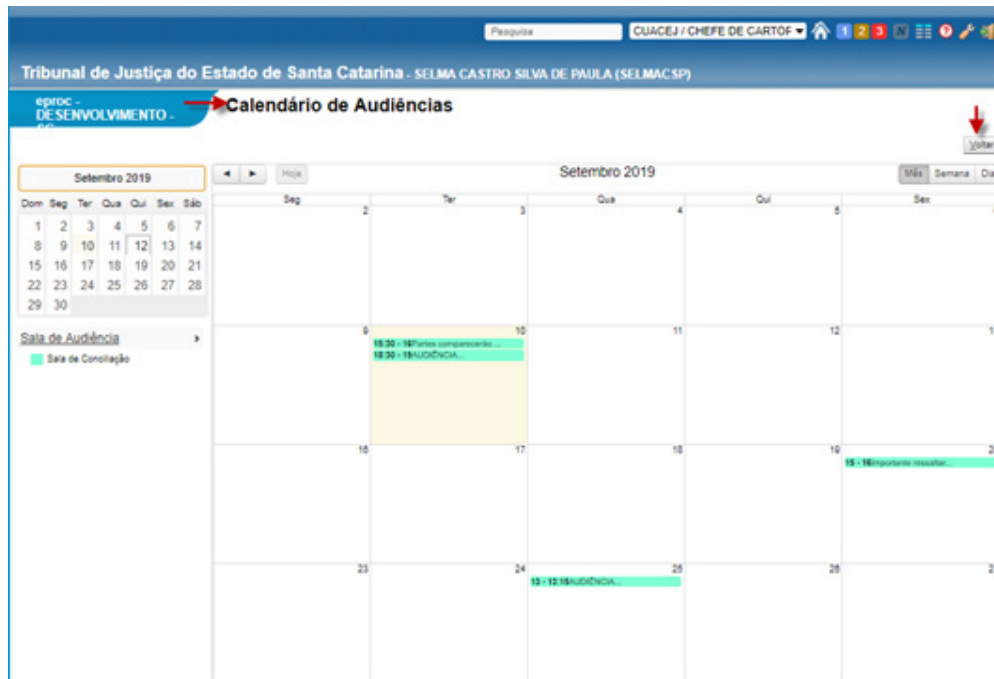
Pesquisa CUACEJ / CHEFE DE CARTOF

Tribunal de Justiça do Estado de Santa Catarina - SELMA CASTRO SILVA DE PAULA (SELMACSP)

eproc - DESENVOLVIMENTO - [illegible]

Calendário de Audiências

Voltar

Setembro 2019

| Dom | Seg | Ter | Qua | Qui | Sex | Sáb |
|---|---|---|---|---|---|---|
| 1 | 2 | 3 | 4 | 5 | 6 | 7 |
| 8 | 9 | 10 | 11 | 12 | 13 | 14 |
| 15 | 16 | 17 | 18 | 19 | 20 | 21 |
| 22 | 23 | 24 | 25 | 26 | 27 | 28 |
| 29 | 30 | | | | | |

Sala de Audiência

Sala de Conciliação

◄ ► Hoje

Setembro 2019

Mês Semana Dia

| Seg | Ter | Qua | Qui | Sex |
|---|---|---|---|---|
| 2 | 3 | 4 | 5 | 6 |
| 9 | 10 15:30 - 16Partes compareceram ... 18:30 - 19AUDIÊNCIA... | 11 | 12 | 13 |
| 16 | 17 | 18 | 19 | 20 15 - 16Importante ressaltar... |
| 23 | 24 | 25 13 - 13:15AUDIÊNCIA... | 26 | 27 |